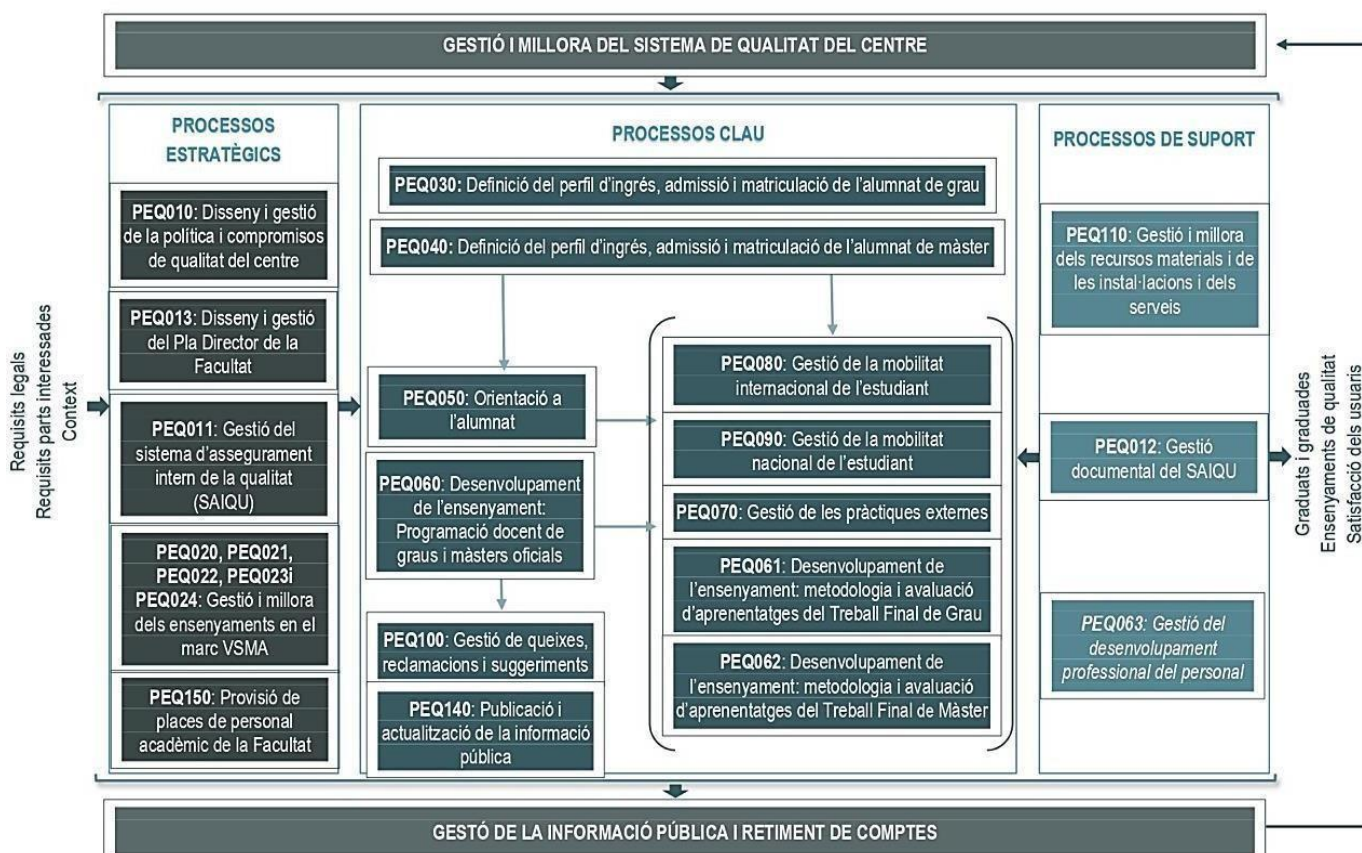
GESTIÓ I MILLORA DEL SISTEMA DE QUALITAT DEL CENTRE

Requisits legals
Requisits parts interessades
Context

PROCESSOS ESTRATÈGICS

PEQ010: Disseny i gestió de la política i compromisos de qualitat del centre

PEQ013: Disseny i gestió del Pla Director de la Facultat

PEQ011: Gestió del sistema d'assegurament intern de la qualitat (SAIQU)

PEQ020, PEQ021, PEQ022, PEQ023i PEQ024: Gestió i millora dels ensenyaments en el marc VSMA

PEQ150: Provisió de places de personal acadèmic de la Facultat

PROCESSOS CLAU

PEQ030: Definició del perfil d'ingrés, admissió i matriculació de l'alumnat de grau

PEQ040: Definició del perfil d'ingrés, admissió i matriculació de l'alumnat de màster

PEQ050: Orientació a l'alumnat

PEQ060: Desenvolupament de l'ensenyament: Programació docent de graus i màsters oficials

PEQ100: Gestió de queixes, reclamacions i suggeriments

PEQ140: Publicació i actualització de la informació pública

PEQ080: Gestió de la mobilitat internacional de l'estudiant

PEQ090: Gestió de la mobilitat nacional de l'estudiant

PEQ070: Gestió de les pràctiques externes

PEQ061: Desenvolupament de l'ensenyament: metodologia i avaluació d'aprenentatges del Treball Final de Grau

PEQ062: Desenvolupament de l'ensenyament: metodologia i avaluació d'aprenentatges del Treball Final de Màster

PROCESSOS DE SUPORT

PEQ110: Gestió i millora dels recursos materials i de les instal·lacions i dels serveis

PEQ012: Gestió documental del SAIQU

PEQ063: Gestió del desenvolupament professional del personal

Graduats i graduades
Ensenyaments de qualitat
Satisfacció dels usuaris

GESTÓ DE LA INFORMACIÓ PÚBLICA I RETIMENT DE COMPTES